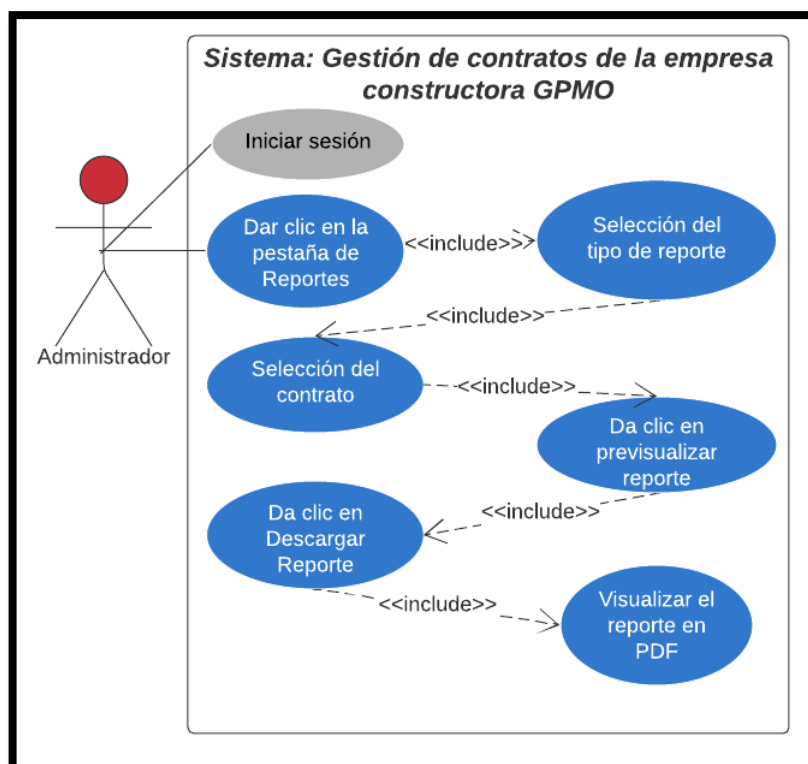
Sistema: Gestión de contratos de la empresa constructora GPMO

Iniciar sesión

Dar clic en la pestaña de Reportes

<<include>>

Selección del tipo de reporte

<<include>>

Administrador

Selección del contrato

<<include>>

Da clic en previsualizar reporte

<<include>>

Da clic en Descargar Reporte

<<include>>

Visualizar el reporte en PDF